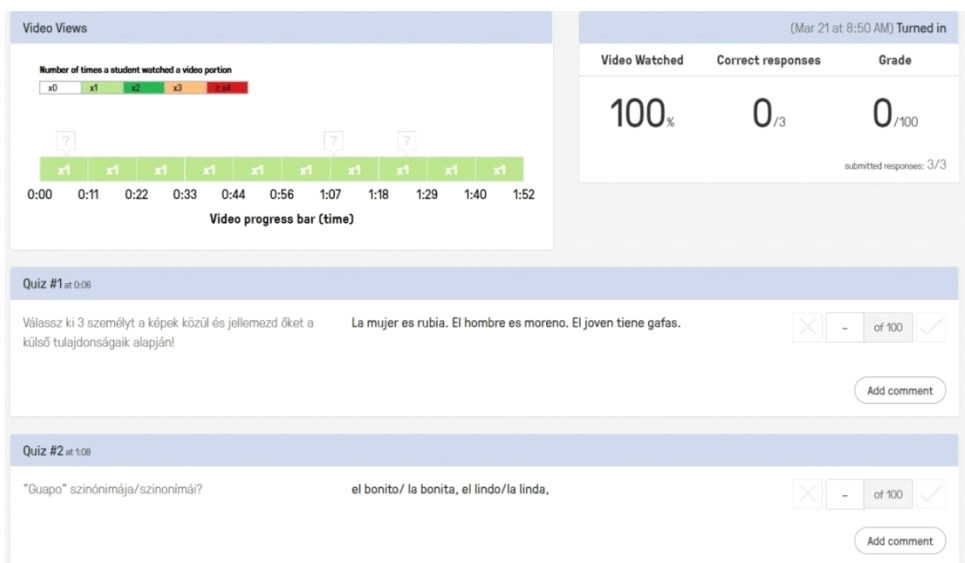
Video Views

Number of times a student watched a video portion

| x0 | x1 | x2 | x3 | ≥ x4 |
|---|---|---|---|---|

?  ?  ?

x1 x1 x1 x1 x1 x1 x1 x1 x1 x1

0:00 0:11 0:22 0:33 0:44 0:56 1:07 1:18 1:29 1:40 1:52

Video progress bar (time)

(Mar 21 at 8:50 AM) Turned in

| Video Watched | Correct responses | Grade |
|---|---|---|
| 100% | 0/3 | 0/100 |

submitted responses: 3/3

Quiz #1 at 0:06

Válassz ki 3 személyt a képek közül és jellemezd őket a külső tulajdonságaik alapján!

La mujer es rubia. El hombre es moreno. El joven tiene gafas.

- of 100

Add comment

Quiz #2 at 1:08

"Guapo" szinónimája/szinonímái?

el bonito/ la bonita, el lindo/la linda,

- of 100

Add comment